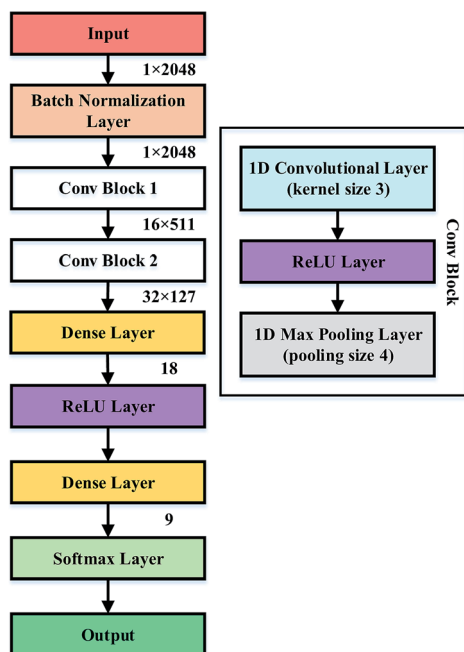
Input

1×2048

Batch Normalization Layer

1×2048

Conv Block 1

16×511

Conv Block 2

32×127

Dense Layer

18

ReLU Layer

Dense Layer

9

Softmax Layer

Output

1D Convolutional Layer (kernel size 3)

ReLU Layer

1D Max Pooling Layer (pooling size 4)

Conv Block